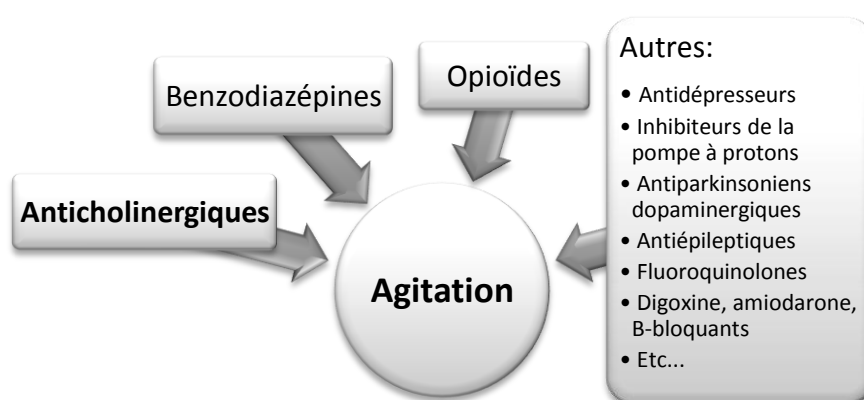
Anticholinergiques

Benzodiazépines

Opioïdes

Autres:
• Antidépresseurs
• Inhibiteurs de la pompe à protons
• Antiparkinsoniens dopaminergiques
• Antiépileptiques
• Fluoroquinolones
• Digoxine, amiodarone, B-bloquants
• Etc...

Agitation